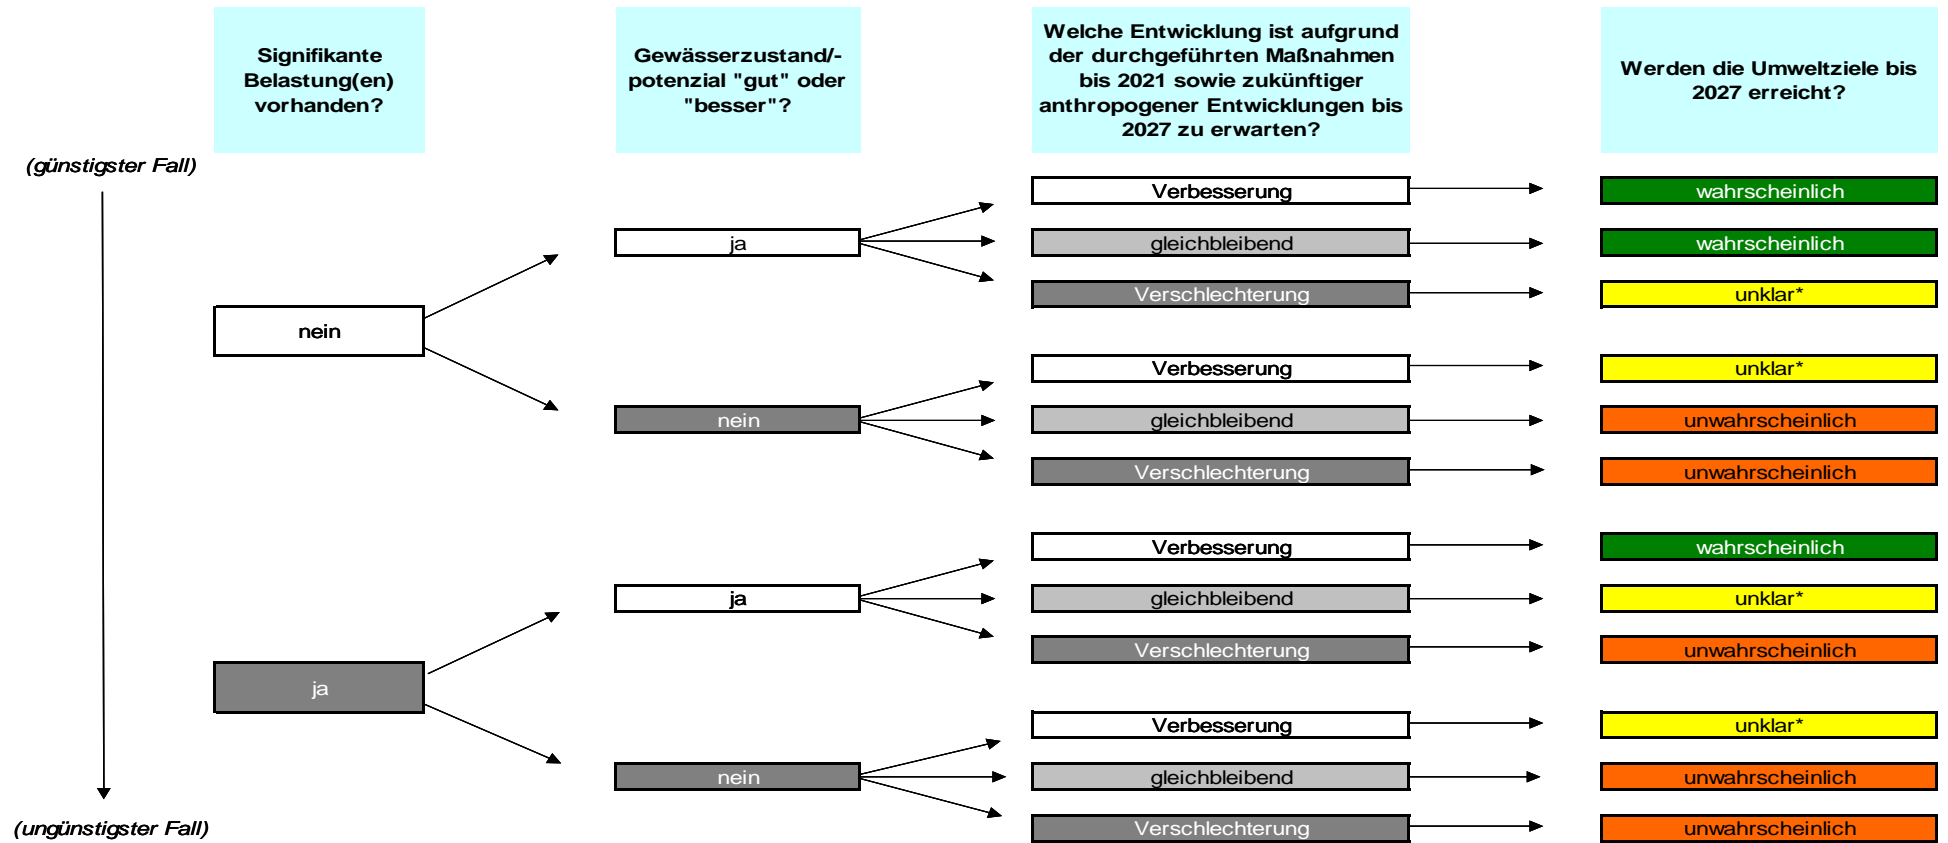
Signifikante Belastung(en) vorhanden?

Gewässerzustand/-potenzial "gut" oder "besser"?

Welche Entwicklung ist aufgrund der durchgeführten Maßnahmen bis 2021 sowie zukünftiger anthropogener Entwicklungen bis 2027 zu erwarten?

Werden die Umweltziele bis 2027 erreicht?

(günstigster Fall)

nein

ja

Verbesserung
gleichbleibend
Verschlechterung

wahrscheinlich
wahrscheinlich
unklar*

nein

Verbesserung
gleichbleibend
Verschlechterung

unklar*
unwahrscheinlich
unwahrscheinlich

ja

ja

Verbesserung
gleichbleibend
Verschlechterung

wahrscheinlich
unklar*
unwahrscheinlich

nein

Verbesserung
gleichbleibend
Verschlechterung

unklar*
unwahrscheinlich
unwahrscheinlich

(ungünstigster Fall)